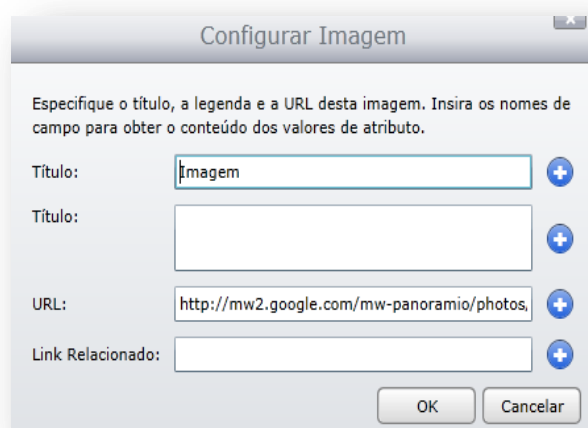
Configurar Imagem

Especifique o título, a legenda e a URL desta imagem. Insira os nomes de campo para obter o conteúdo dos valores de atributo.

Título: Imagem

Título:

URL: http://mw2.google.com/mw-panoramio/photos,

Link Relacionado:

OK Cancelar